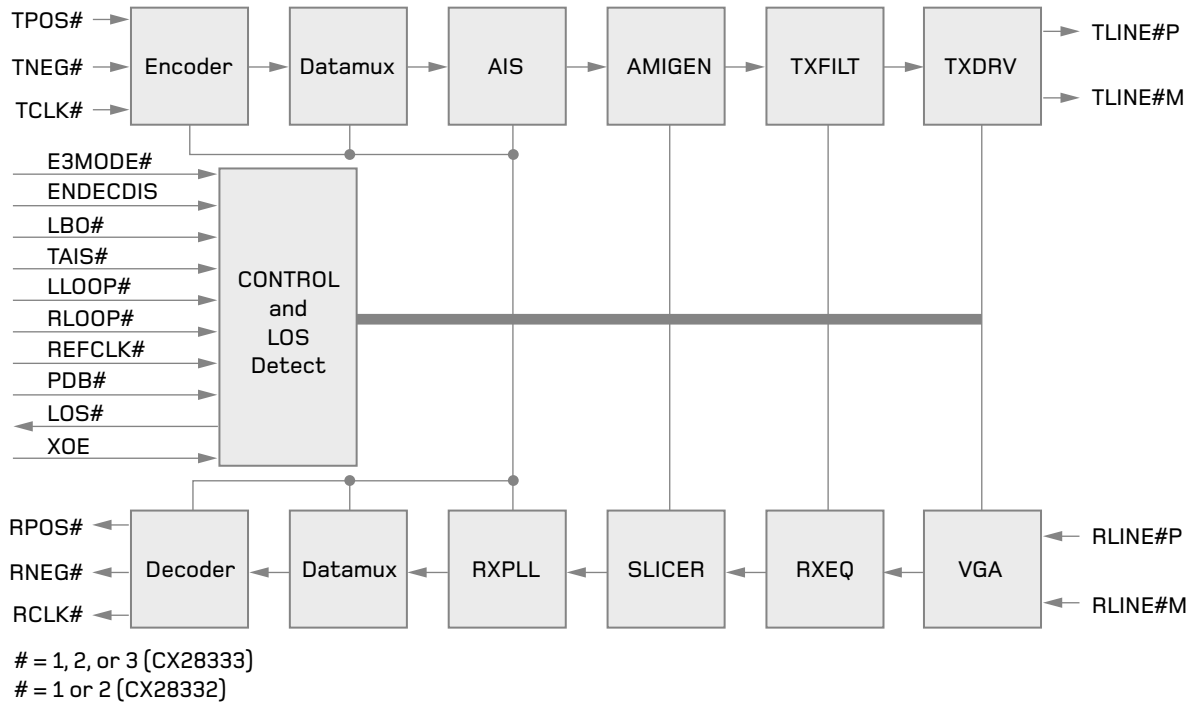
TPOS#
TNEG#
TCLK#
Encoder
Datamux
AIS
AMIGEN
TXFILT
TXDRV
TLINE#P
TLINE#M

E3MODE#
ENDECDIS
LBO#
TAIS#
LLOOP#
RLOOP#
REFCLK#
PDB#
LOS#
XOE

CONTROL and LOS Detect

RPOS#
RNEG#
RCLK#
Decoder
Datamux
RXPLL
SLICER
RXEQ
VGA
RLINE#P
RLINE#M

# = 1, 2, or 3 (CX28333)
# = 1 or 2 (CX28332)